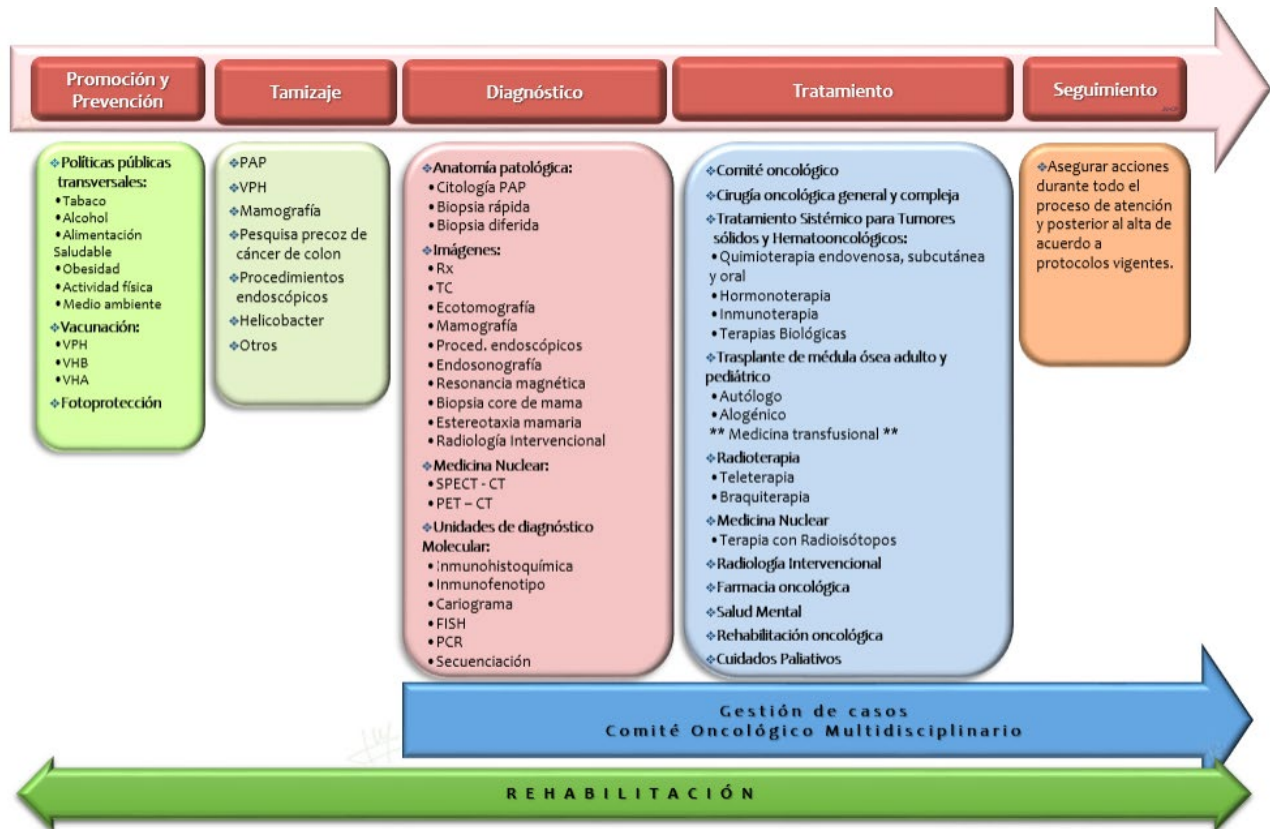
Promoción y Prevención

Tamizaje

Diagnóstico

Tratamiento

Seguimiento

❖Políticas públicas transversales:
•Tabaco
•Alcohol
•Alimentación Saludable
•Obesidad
•Actividad física
•Medio ambiente
❖Vacunación:
•VPH
•VHB
•VHA
❖Fotoprotección

❖PAP
❖VPH
❖Mamografía
❖Pesquisa precoz de cáncer de colon
❖Procedimientos endoscópicos
❖Helicobacter
❖Otros

❖Anatomía patológica:
•Citología PAP
•Biopsia rápida
•Biopsia diferida
❖Imágenes:
•Rx
•TC
•Ecotomografía
•Mamografía
•Proced. endoscópicos
•Endosonografía
•Resonancia magnética
•Biopsia core de mama
•Estereotaxia mamaria
•Radiología Intervencional
❖Medicina Nuclear:
•SPECT - CT
•PET – CT
❖Unidades de diagnóstico Molecular:
•Inmunohistoquímica
•Inmunofenotipo
•Cariograma
•FISH
•PCR
•Secuenciación

❖Comité oncológico
❖Cirugía oncológica general y compleja
❖Tratamiento Sistémico para Tumores sólidos y Hematooncológicos:
•Quimioterapia endovenosa, subcutánea y oral
•Hormonoterapia
•Inmunoterapia
•Terapias Biológicas
❖Trasplante de médula ósea adulto y pediátrico
•Autólogo
•Alogénico
** Medicina transfusional **
❖Radioterapia
•Teleterapia
•Braquiterapia
❖Medicina Nuclear
•Terapia con Radioisótopos
❖Radiología Intervencional
❖Farmacia oncológica
❖Salud Mental
❖Rehabilitación oncológica
❖Cuidados Paliativos

❖Asegurar acciones durante todo el proceso de atención y posterior al alta de acuerdo a protocolos vigentes.

Gestión de casos
Comité Oncológico Multidisciplinario

REHABILITACIÓN